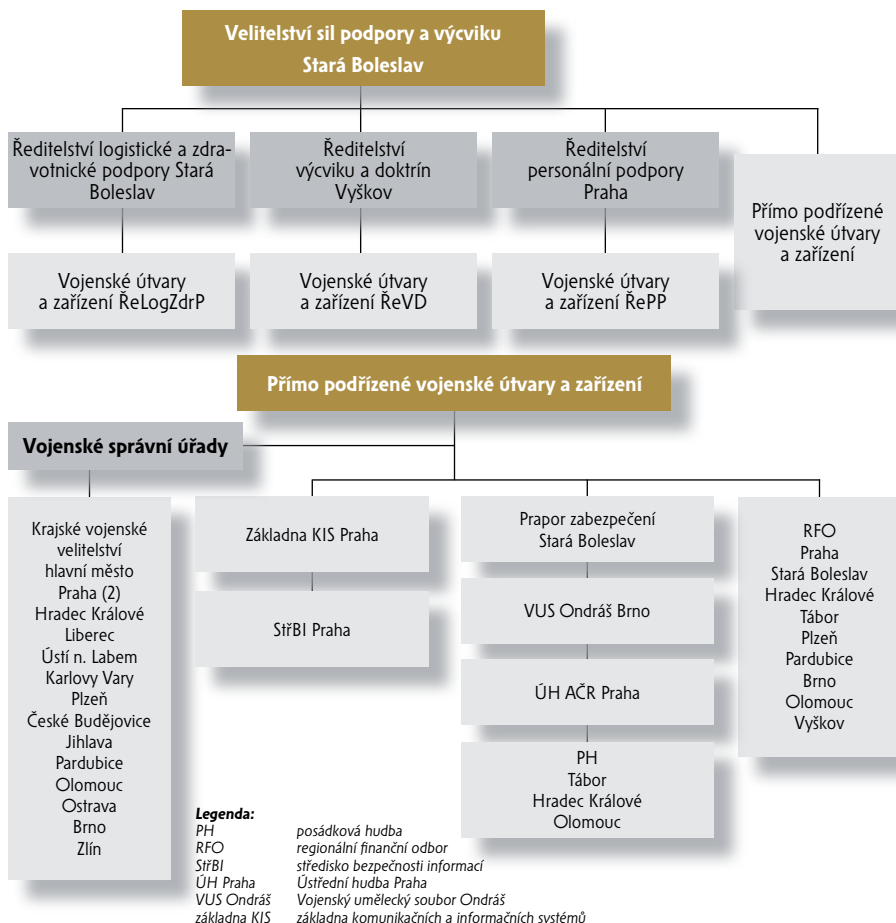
Velitelství sil podpory a výcviku
Stará Boleslav

Ředitelství logistické a zdravotnické podpory Stará Boleslav

Vojenské útvary a zařízení ŘeLogZdrP

Ředitelství výcviku a doktrín Vyškov

Vojenské útvary a zařízení ŘeVD

Ředitelství personální podpory Praha

Vojenské útvary a zařízení ŘePP

Přímo podřízené vojenské útvary a zařízení

Přímo podřízené vojenské útvary a zařízení

Vojenské správní úřady

Krajské vojenské velitelství hlavní město Praha (2) Hradec Králové Liberec Ústí n. Labem Karlovy Vary Plzeň České Budějovice Jihlava Pardubice Olomouc Ostrava Brno Zlín

Základna KIS Praha

StřBI Praha

Prapor zabezpečení Stará Boleslav

VUS Ondráš Brno

ÚH AČR Praha

PH
Tábor
Hradec Králové
Olomouc

RFO
Praha
Stará Boleslav
Hradec Králové
Tábor
Plzeň
Pardubice
Brno
Olomouc
Vyškov

Legenda:
PH posádková hudba
RFO regionální finanční odbor
StřBI středisko bezpečnosti informací
ÚH Praha Ústřední hudba Praha
VUS Ondráš Vojenský umělecký soubor Ondráš
základna KIS základna komunikačních a informačních systémů